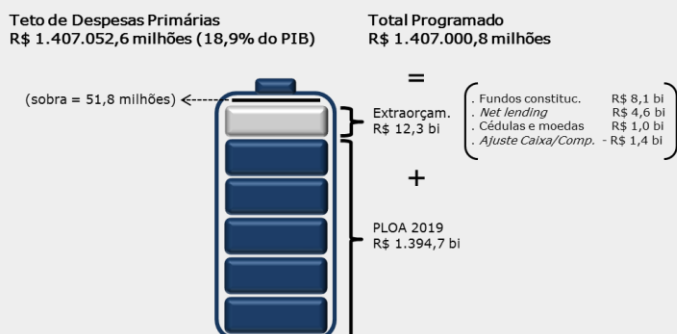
Teto de Despesas Primárias
R$ 1.407.052,6 milhões (18,9% do PIB)

Total Programado
R$ 1.407.000,8 milhões

=

(sobra = 51,8 milhões)

Extraorçam.
R$ 12,3 bi

. Fundos constituc. R$ 8,1 bi
. *Net lending* R$ 4,6 bi
. Cédulas e moedas R$ 1,0 bi
. *Ajuste Caixa/Comp.* - R$ 1,4 bi

+

PLOA 2019
R$ 1.394,7 bi